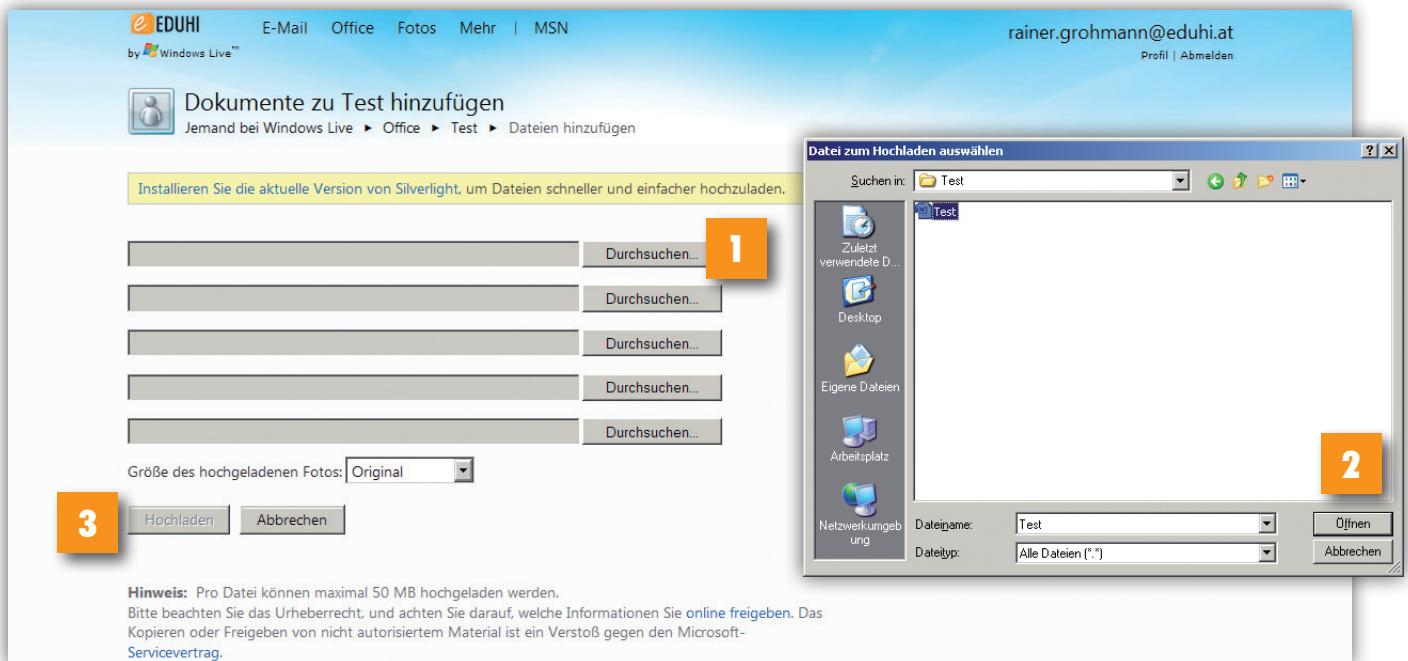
EDUHI
by Windows Live™

E-Mail Office Fotos Mehr | MSN

rainer.grohmann@eduhi.at
Profil | Abmelden

Dokumente zu Test hinzufügen
Jemand bei Windows Live ► Office ► Test ► Dateien hinzufügen

Installieren Sie die aktuelle Version von Silverlight, um Dateien schneller und einfacher hochzuladen.

Durchsuchen...
1
Durchsuchen...
Durchsuchen...
Durchsuchen...
Durchsuchen...

Größe des hochgeladenen Fotos: Original

3
Hochladen Abbrechen

Hinweis: Pro Datei können maximal 50 MB hochgeladen werden.
Bitte beachten Sie das Urheberrecht, und achten Sie darauf, welche Informationen Sie online freigeben. Das Kopieren oder Freigeben von nicht autorisiertem Material ist ein Verstoß gegen den Microsoft-Servicevertrag.

Datei zum Hochladen auswählen
? X
Suchen in: Test
Zuletzt verwendete D...
Desktop
Eigene Dateien
Arbeitsplatz
Netzwerkumgebung
Test
2
Dateiname: Test
Dateityp: Alle Dateien (*.*)
Öffnen
Abbrechen